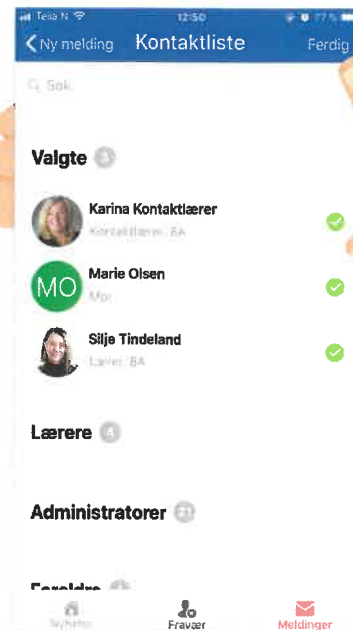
Telia N 12:50 77 %

Ny melding Kontaktliste Ferdig

Søk

Valgte 3

Karina Kontaktlærer
Kontaktlærer, 8A

MO Marie Olsen
Mor

Silje Tindeland
Lærer, 8A

Lærere 4

Administratorer 21

Foreldre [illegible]

Nyheter Fravær Meldinger